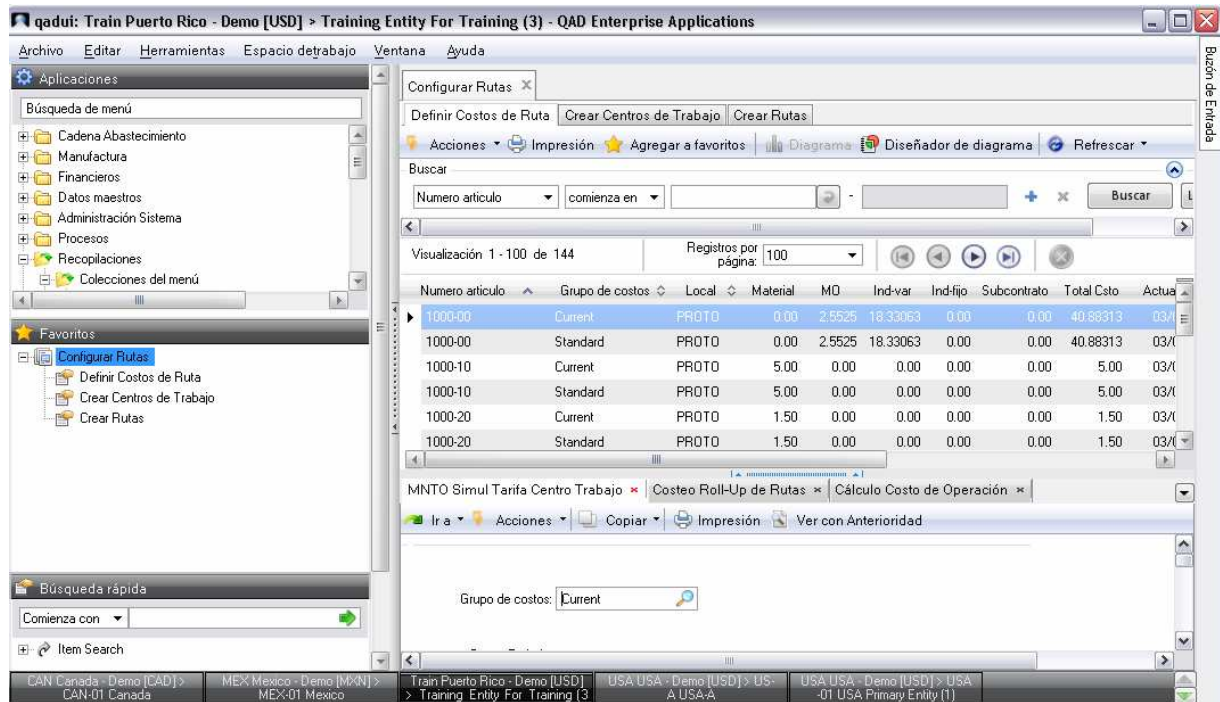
qadui: Train Puerto Rico - Demo [USD] > Training Entity For Training (3) - QAD Enterprise Applications

Archivo Editar Herramientas Espacio detrabajo Ventana Ayuda

Aplicaciones

Búsqueda de menú

Cadena Abastecimiento
Manufactura
Financieros
Datos maestros
Administración Sistema
Procesos
Recopilaciones
Colecciones del menú

Favoritos

Configurar Rutas
Definir Costos de Ruta
Crear Centros de Trabajo
Crear Rutas

Búsqueda rápida

Comienza con

Item Search

Buzón de Entrada

Configurar Rutas

Definir Costos de Ruta | Crear Centros de Trabajo | Crear Rutas

Acciones | Impresión | Agregar a favoritos | Diagrama | Diseñador de diagrama | Refrescar

Buscar

Numero articulo | comienza en | Buscar

Visualización 1 - 100 de 144

Registros por página: 100

| Numero articulo | Grupo de costos | Local | Material | MO | Ind-var | Ind-fijo | Subcontrato | Total Csto | Actua |
|---|---|---|---|---|---|---|---|---|---|
| 1000-00 | Current | PROTO | 0.00 | 2.5525 | 18.33063 | 0.00 | 0.00 | 40.88313 | 03/( |
| 1000-00 | Standard | PROTO | 0.00 | 2.5525 | 18.33063 | 0.00 | 0.00 | 40.88313 | 03/( |
| 1000-10 | Current | PROTO | 5.00 | 0.00 | 0.00 | 0.00 | 0.00 | 5.00 | 03/( |
| 1000-10 | Standard | PROTO | 5.00 | 0.00 | 0.00 | 0.00 | 0.00 | 5.00 | 03/( |
| 1000-20 | Current | PROTO | 1.50 | 0.00 | 0.00 | 0.00 | 0.00 | 1.50 | 03/( |
| 1000-20 | Standard | PROTO | 1.50 | 0.00 | 0.00 | 0.00 | 0.00 | 1.50 | 03/( |

MNTO Simul Tarifa Centro Trabajo | Costeo Roll-Up de Rutas | Cálculo Costo de Operación

Ir a | Acciones | Copiar | Impresión | Ver con Anterioridad

Grupo de costos: Current

CAN Canada - Demo [CAD] > CAN-01 Canada | MEX Mexico - Demo [MXN] > MEX-01 Mexico | Train Puerto Rico - Demo [USD] > Training Entity For Training (3 | USA USA - Demo [USD] > US-A USA-A | USA USA - Demo [USD] > USA-01 USA Primary Entity (1)